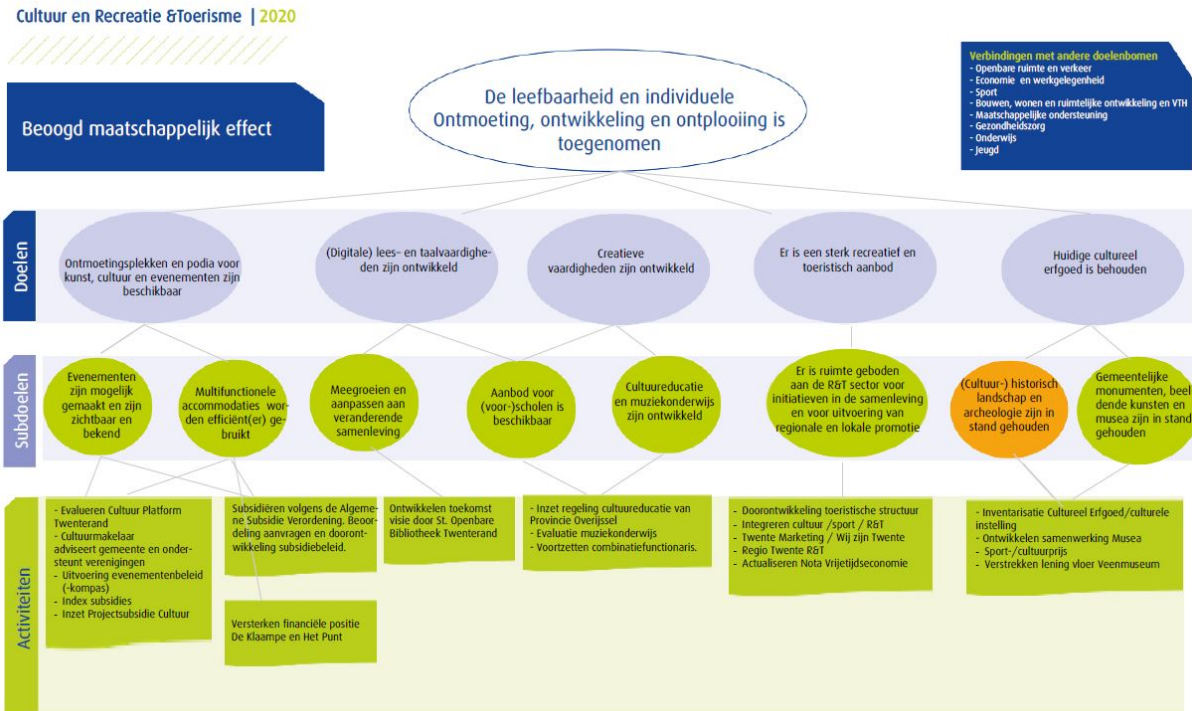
Cultuur en Recreatie &Toerisme | 2020

Verbindingen met andere doelenbomen
- Openbare ruimte en verkeer
- Economie en werkgelegenheid
- Sport
- Bouwen, wonen en ruimtelijke ontwikkeling en VTH
- Maatschappelijke ondersteuning
- Gezondheidszorg
- Onderwijs
- Jeugd

Beoogd maatschappelijk effect

De leefbaarheid en individuele Ontmoeting, ontwikkeling en ontplooiing is toegenomen

Doelen

Ontmoetingsplekken en podia voor kunst, cultuur en evenementen zijn beschikbaar

(Digitale) lees- en taalvaardigheden zijn ontwikkeld

Creatieve vaardigheden zijn ontwikkeld

Er is een sterk recreatief en toeristisch aanbod

Huidige cultureel erfgoed is behouden

Subdoelen

Evenementen zijn mogelijk gemaakt en zijn zichtbaar en bekend

Multifunctionele accommodaties worden efficiënt(er) gebruikt

Meegroeien en aanpassen aan veranderende samenleving

Aanbod voor (voor-)scholen is beschikbaar

Cultuureducatie en muziekonderwijs zijn ontwikkeld

Er is ruimte geboden aan de R&T sector voor initiatieven in de samenleving en voor uitvoering van regionale en lokale promotie

(Cultuur-) historisch landschap en archeologie zijn in stand gehouden

Gemeentelijke monumenten, beeldende kunsten en musea zijn in stand gehouden

Activiteiten

- Evalueren Cultuur Platform Twenterand
- Cultuurmakelaar adviseert gemeente en ondersteunt verenigingen
- Uitvoering evenementenbeleid (-kompas)
- Index subsidies
- Inzet Projectsubsidie Cultuur

Subsidiëren volgens de Algemene Subsidie Verordening. Beoordeling aanvragen en doorontwikkeling subsidiebeleid.

Versterken financiële positie De Klaampe en Het Punt

Ontwikkelen toekomst visie door St. Openbare Bibliotheek Twenterand

- Inzet regeling cultuureducatie van Provincie Overijssel
- Evaluatie muziekonderwijs
- Voortzetten combinatiefunctionaris.

- Doorontwikkeling toeristische structuur
- Integreren cultuur /sport / R&T
- Twente Marketing / Wij zijn Twente
- Regio Twente R&T
- Actualiseren Nota Vrijetijdseconomie

- Inventarisatie Cultureel Erfgoed/culturele instelling
- Ontwikkelen samenwerking Musea
- Sport-/cultuurprijs
- Verstrekken lening vloer Veenmuseum